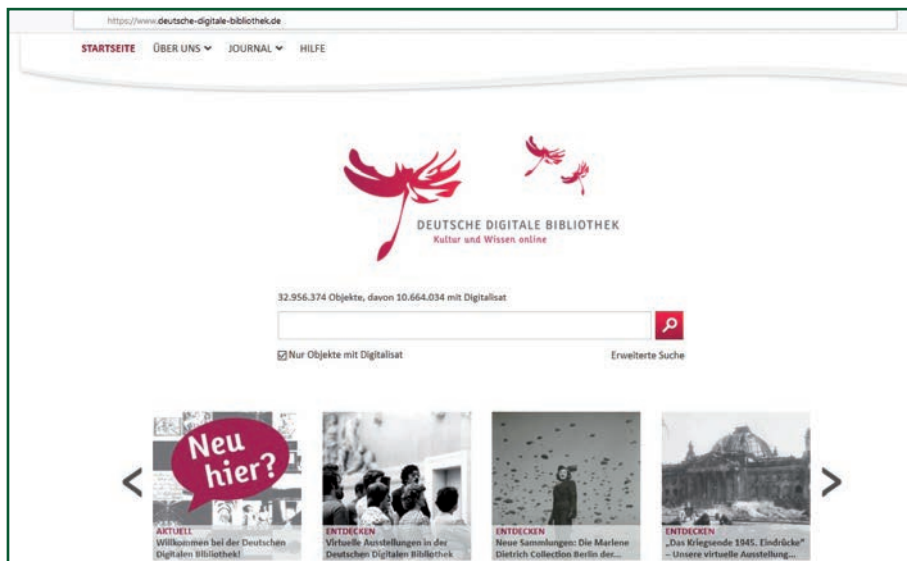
https://www.deutsche-digitale-bibliothek.de

STARTSEITE ÜBER UNS JOURNAL HILFE

DEUTSCHE DIGITALE BIBLIOTHEK
Kultur und Wissen online

32.956.374 Objekte, davon 10.664.034 mit Digitalisat

Nur Objekte mit Digitalisat

Erweiterte Suche

Neu hier?

AKTUELL
Willkommen bei der Deutschen Digitalen Bibliothek!

ENTDECKEN
Virtuelle Ausstellungen in der Deutschen Digitalen Bibliothek

ENTDECKEN
Neue Sammlungen: Die Marlene Dietrich Collection Berlin der...

ENTDECKEN
„Das Kriegsende 1945. Eindrücke" – Unsere virtuelle Ausstellung...